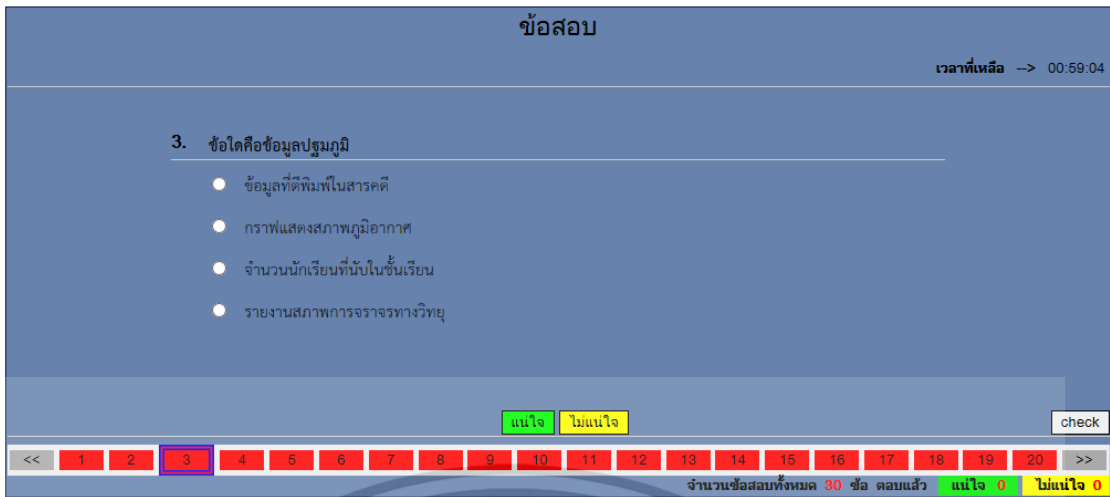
ข้อสอบ

เวลาที่เหลือ --> 00:59:04

3. ข้อใดคือข้อมูลปฐมภูมิ

ข้อมูลที่ตีพิมพ์ในสารคดี

กราฟแสดงสภาพภูมิอากาศ

จำนวนนักเรียนที่นับในชั้นเรียน

รายงานสภาพการจราจรทางวิทยุ

แน่ใจ ไม่แน่ใจ

check

<< 1 2 3 4 5 6 7 8 9 10 11 12 13 14 15 16 17 18 19 20 >>

จำนวนข้อสอบทั้งหมด 30 ข้อ ตอบแล้ว แน่ใจ 0 ไม่แน่ใจ 0